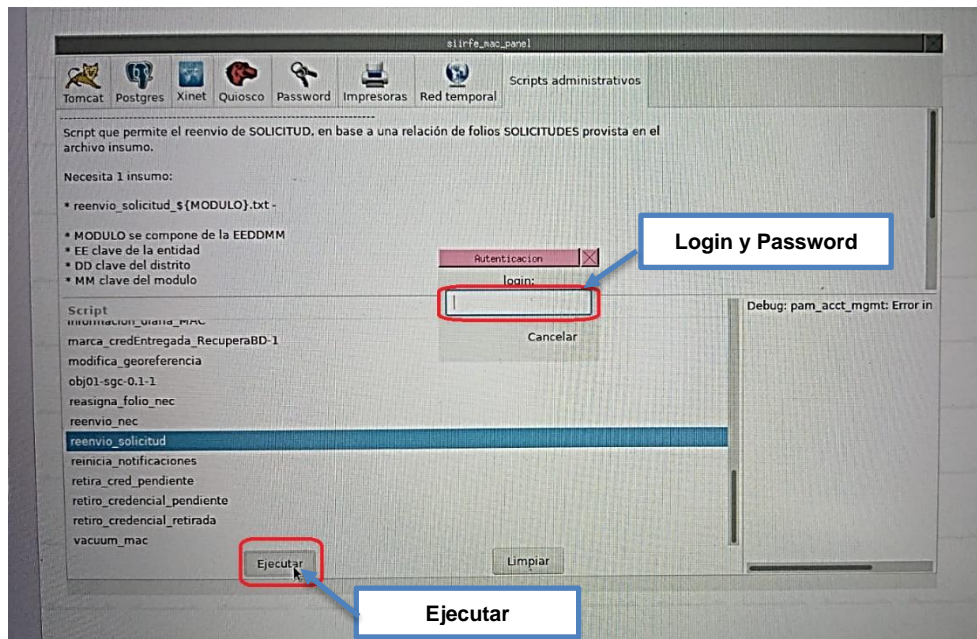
siirfe_mac_panel

Tomcat Postgres Xinet Quiosco Password Impresoras Red temporal Scripts administrativos

Script que permite el reenvio de SOLICITUD, en base a una relación de folios SOLICITUDES provista en el archivo insumo.

Necesita 1 insumo:

* reenvio_solicitud_${MODULO}.txt -

* MODULO se compone de la EEDDMM
* EE clave de la entidad
* DD clave del distrito
* MM clave del modulo

Autenticacion

login:

Cancelar

Login y Password

Script
informacion_diaria_MAC
marca_credEntregada_RecuperaBD-1
modifica_georeferencia
obj01-sgc-0.1-1
reasigna_folio_nec
reenvio_nec
reenvio_solicitud
reinicia_notificaciones
retira_cred_pendiente
retiro_credencial_pendiente
retiro_credencial_retirada
vacuum_mac

Debug: pam_acct_mgmt: Error in

Ejecutar

Limpiar

Ejecutar